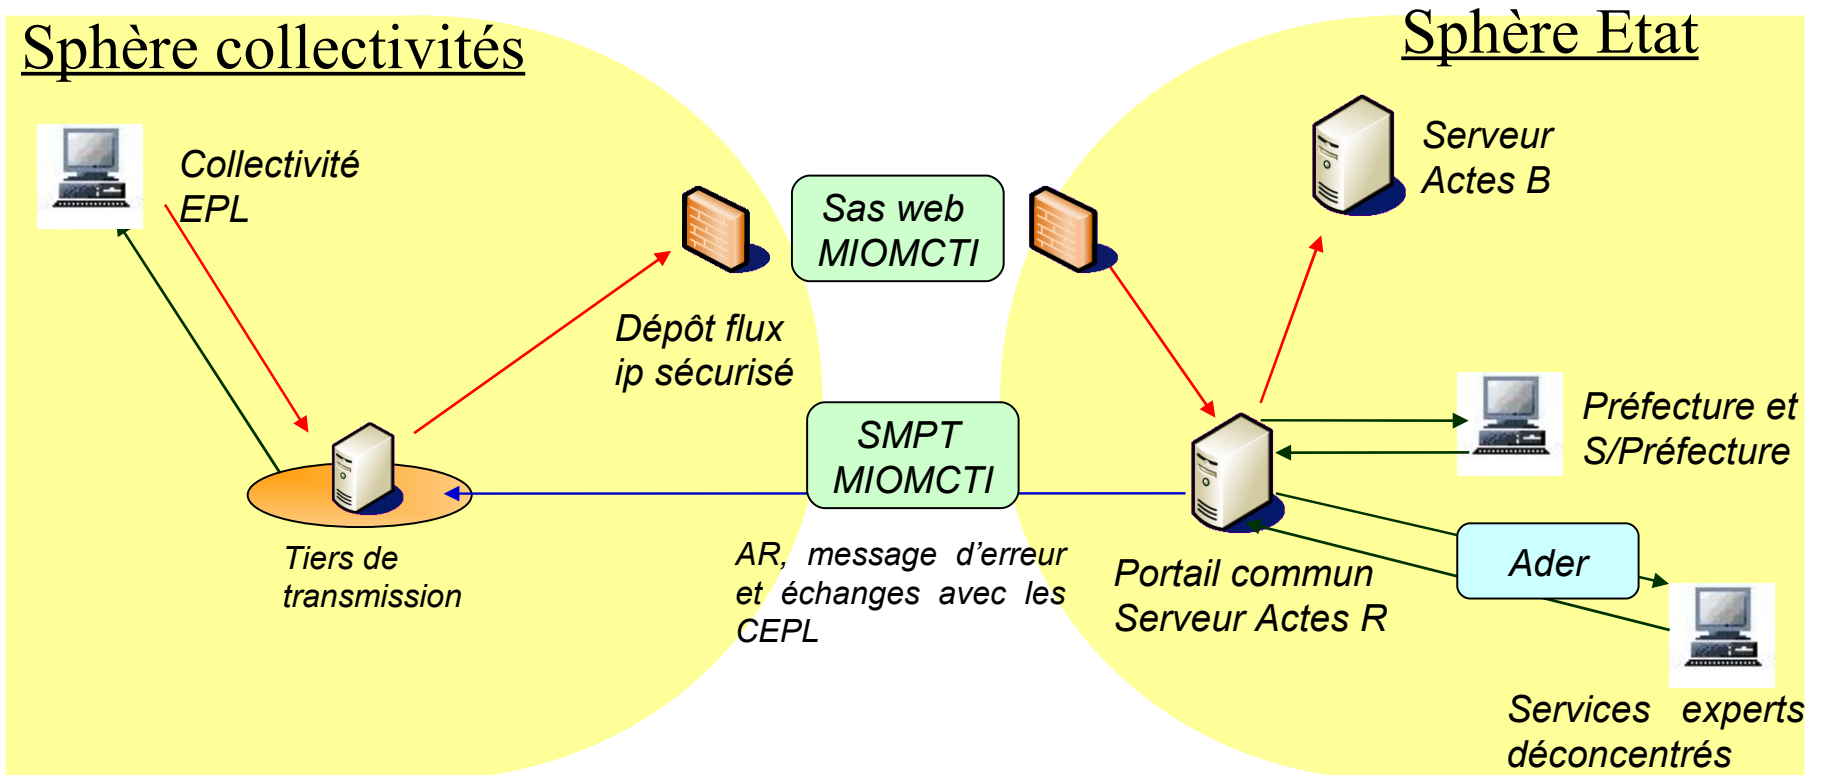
Sphère collectivités

Sphère Etat

Collectivité EPL

Sas web MIOMCTI

Serveur Actes B

Dépôt flux ip sécurisé

SMPT MIOMCTI

Préfecture et S/Préfecture

Tiers de transmission

AR, message d'erreur et échanges avec les CEPL

Portail commun Serveur Actes R

Ader

Services experts déconcentrés